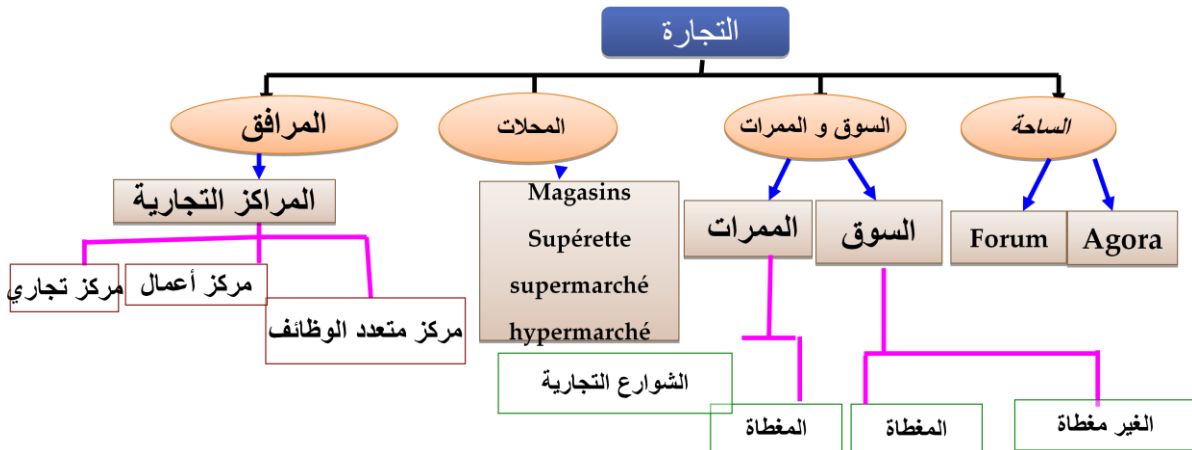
التجارة

الساحة

Agora

Forum

السوق و الممرات

السوق

الغير مغطاة

المغطاة

الممرات

المغطاة

المحلات

Magasins
Supérette
supermarché
hypermarché

الشوارع التجارية

المرافق

المراكز التجارية

مركز تجاري

مركز أعمال

مركز متعدد الوظائف